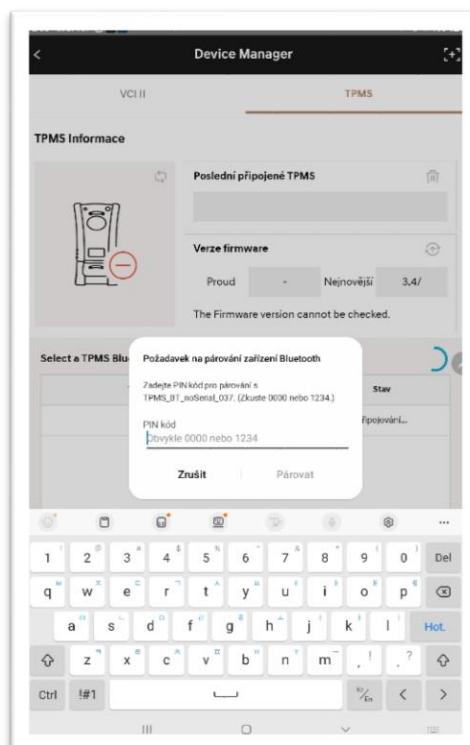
Device Manager

VCI II

TPMS

TPMS Informace

Poslední připojené TPMS

Verze firmware

Proud

-

Nejnovější

3.4/

The Firmware version cannot be checked.

Select a TPMS Blu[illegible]

Stav

Připojování...

Požadavek na párování zařízení Bluetooth

Zadejte PIN kód pro párování s TPMS_BT_noSerial_037. (Zkuste 0000 nebo 1234.)

PIN kód

Obvykle 0000 nebo 1234

Zrušit

Párovat

1 2 3 4 5 6 7 8 9 0 Del

q w e r t y u i o p

a s d f g h j k l Hot.

z x c v b n m , . ?

Ctrl !#1